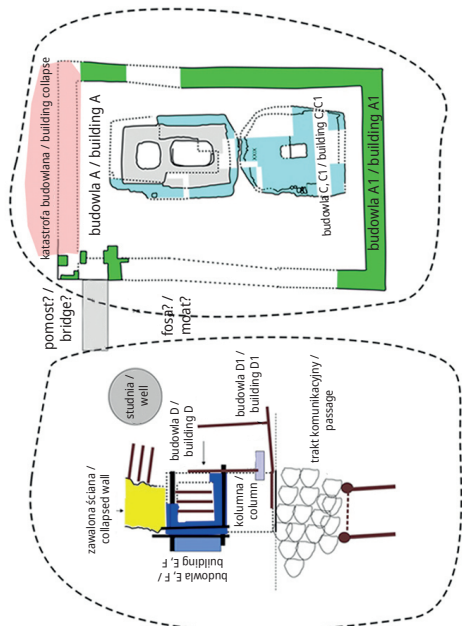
katastrofa budowlana / building collapse

budowla A / building A

budowla C, C1 / building C, C1

budowla A1 / building A1

pomost? / bridge?

fosa? / moat?

studnia / well

budowla D1 / building D1

budowla D / building D

zawalona ściana / collapsed wall

kolumna / column

trakt komunikacyjny / passage

budowla E, F / building E, F